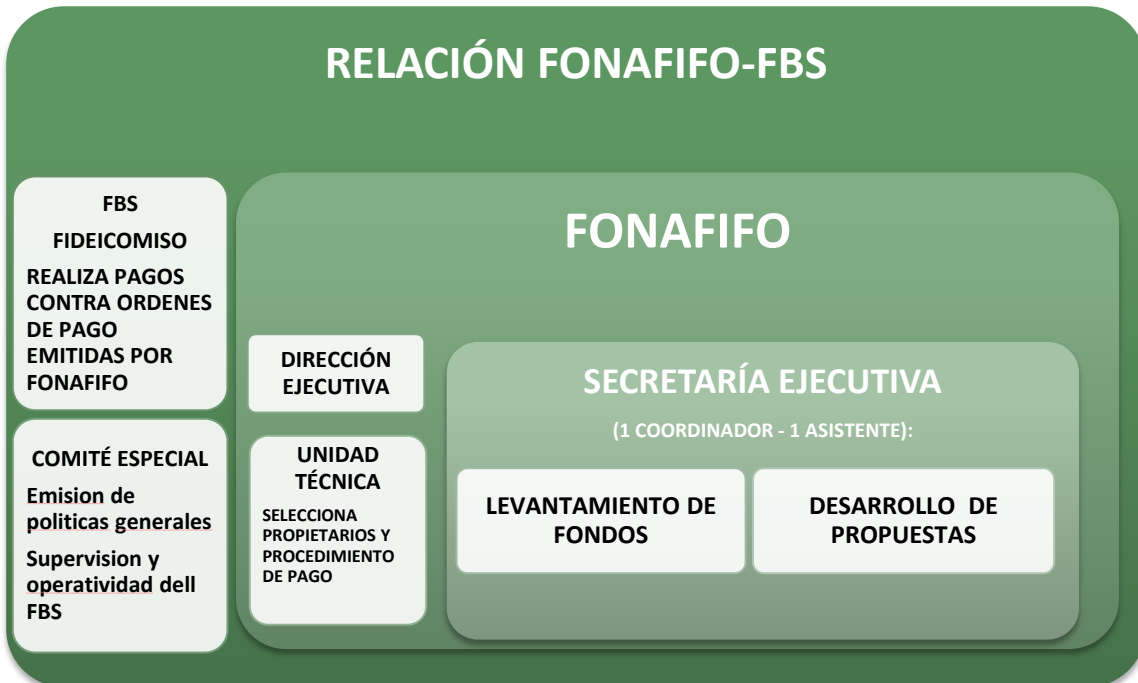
RELACIÓN FONAFIFO-FBS

FBS

FIDEICOMISO

REALIZA PAGOS CONTRA ORDENES DE PAGO EMITIDAS POR FONAFIFO

COMITÉ ESPECIAL

Emision de politicas generales

Supervision y operatividad dell FBS

FONAFIFO

DIRECCIÓN EJECUTIVA

UNIDAD TÉCNICA

SELECCIONA PROPIETARIOS Y PROCEDIMIENTO DE PAGO

SECRETARÍA EJECUTIVA

(1 COORDINADOR - 1 ASISTENTE):

LEVANTAMIENTO DE FONDOS

DESARROLLO DE PROPUESTAS